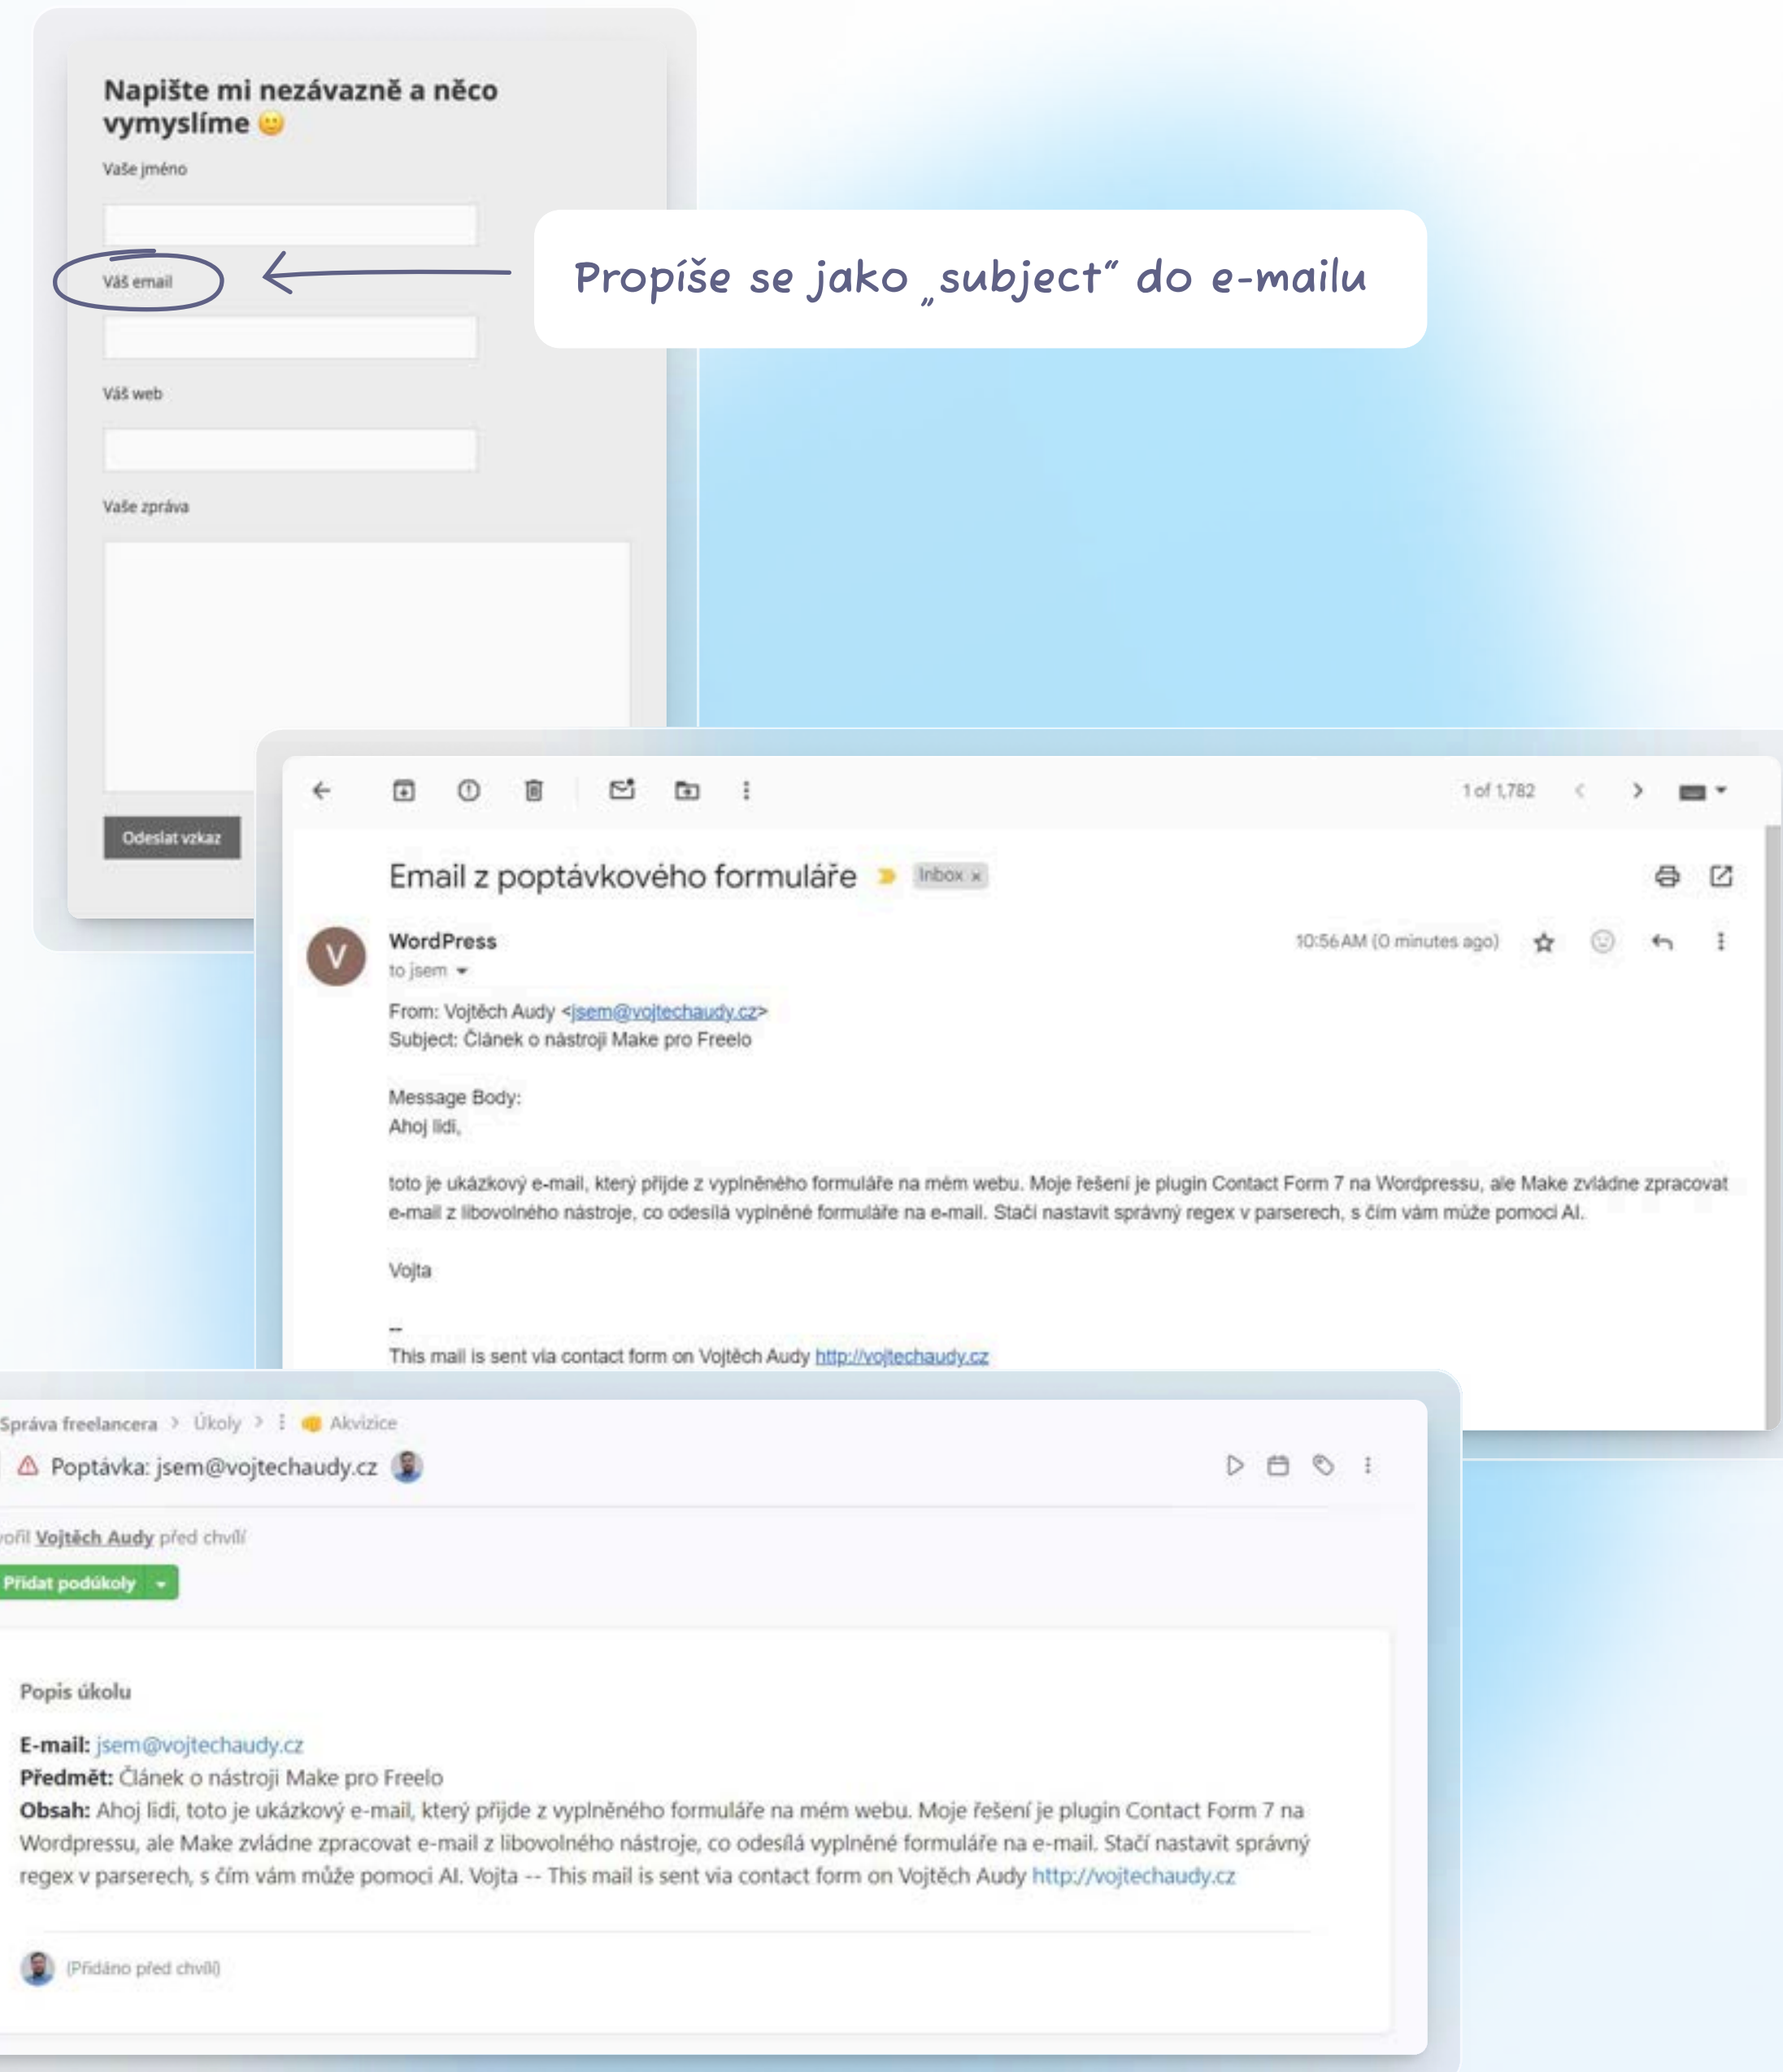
Napište mi nezávazně a něco vymyslíme 🙂

Vaše jméno

Váš email

Propíše se jako „subject" do e-mailu

Váš web

Vaše zpráva

Odeslat vzkaz

1 of 1,782

Email z poptávkového formuláře Inbox ×

V

WordPress
to jsem

10:56 AM (0 minutes ago)

From: Vojtěch Audy <jsem@vojtechaudy.cz>
Subject: Článek o nástroji Make pro Freelo

Message Body:
Ahoj lidi,

toto je ukázkový e-mail, který přijde z vyplněného formuláře na mém webu. Moje řešení je plugin Contact Form 7 na Wordpressu, ale Make zvládne zpracovat e-mail z libovolného nástroje, co odesílá vyplněné formuláře na e-mail. Stačí nastavit správný regex v parserech, s čím vám může pomoci AI.

Vojta

--
This mail is sent via contact form on Vojtěch Audy http://vojtechaudy.cz

Správa freelancera > Úkoly > ⋮ Akvizice

Poptávka: jsem@vojtechaudy.cz

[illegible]ořil Vojtěch Audy před chvílí

Přidat podúkoly

Popis úkolu

E-mail: jsem@vojtechaudy.cz
Předmět: Článek o nástroji Make pro Freelo
Obsah: Ahoj lidi, toto je ukázkový e-mail, který přijde z vyplněného formuláře na mém webu. Moje řešení je plugin Contact Form 7 na Wordpressu, ale Make zvládne zpracovat e-mail z libovolného nástroje, co odesílá vyplněné formuláře na e-mail. Stačí nastavit správný regex v parserech, s čím vám může pomoci AI. Vojta -- This mail is sent via contact form on Vojtěch Audy http://vojtechaudy.cz

(Přidáno před chvílí)